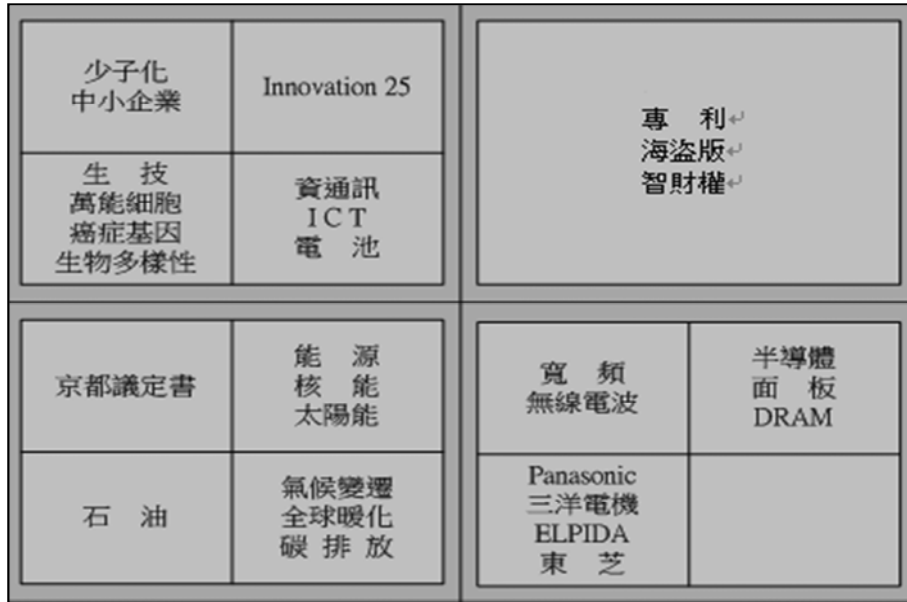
| 少子化 中小企業 | Innovation 25 |
|---|---|
| 生 技 萬能細胞 癌症基因 生物多樣性 | 資通訊 ICT 電 池 |

專 利
海盜版
智財權

| 京都議定書 | 能 源 核 能 太陽能 |
|---|---|
| 石 油 | 氣候變遷 全球暖化 碳 排 放 |

| 寬 頻 無線電波 | 半導體 面 板 DRAM |
|---|---|
| Panasonic 三洋電機 ELPIDA 東 芝 | |